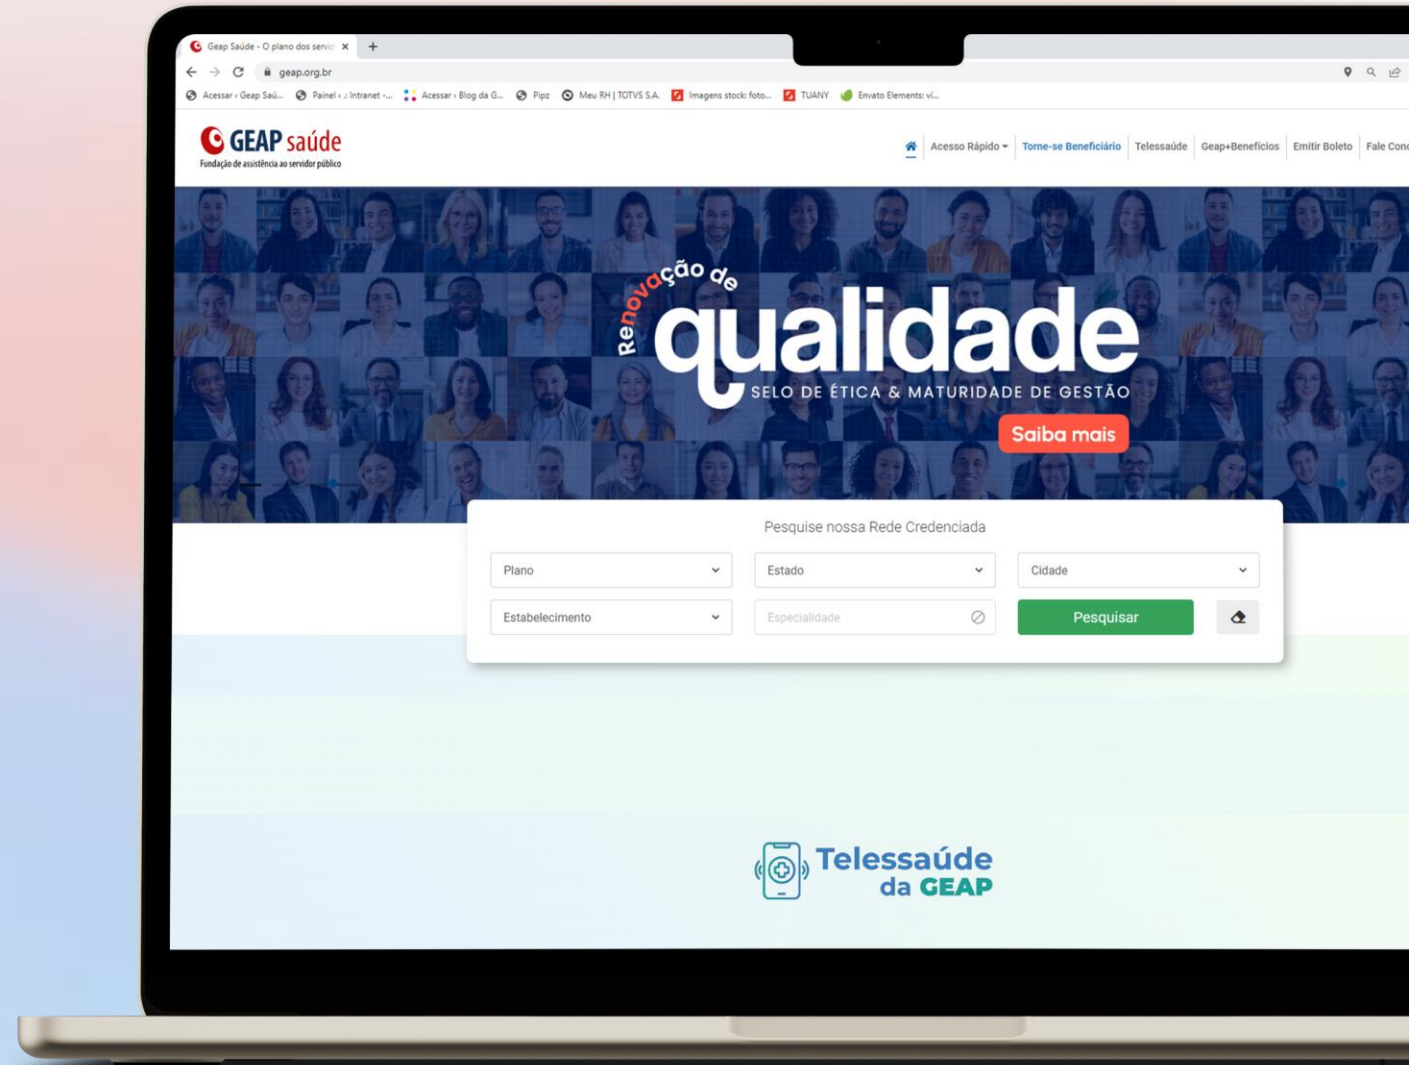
Geap Saúde - O plano dos servi ×

geap.org.br

Acessar ‹ Geap Saú... Painel ‹ ; Intranet -... Acessar ‹ Blog da G... Pipz Meu RH | TOTVS S.A. Imagens stock: foto... TUANY Envato Elements: ví...

GEAP saúde
Fundação de assistência ao servidor público

Acesso Rápido Torne-se Beneficiário Telessaúde Geap+Benefícios Emitir Boleto Fale Con

Renovação de
qualidade
SELO DE ÉTICA & MATURIDADE DE GESTÃO

Saiba mais

Pesquise nossa Rede Credenciada

Plano
Estado
Cidade
Estabelecimento
Especialidade
Pesquisar

Telessaúde da GEAP